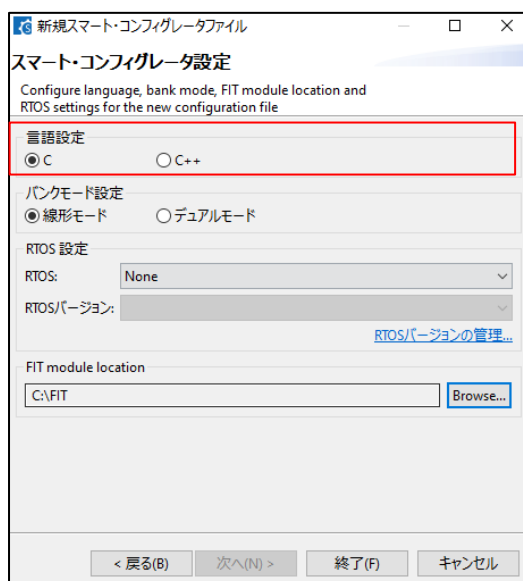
新規スマート・コンフィグレータファイル

スマート・コンフィグレータ設定

Configure language, bank mode, FIT module location and RTOS settings for the new configuration file

言語設定

C

C++

バンクモード設定

線形モード

デュアルモード

RTOS 設定

RTOS:

None

RTOSバージョン:

RTOSバージョンの管理...

FIT module location

C:\FIT

Browse...

< 戻る(B)

次へ(N) >

終了(F)

キャンセル